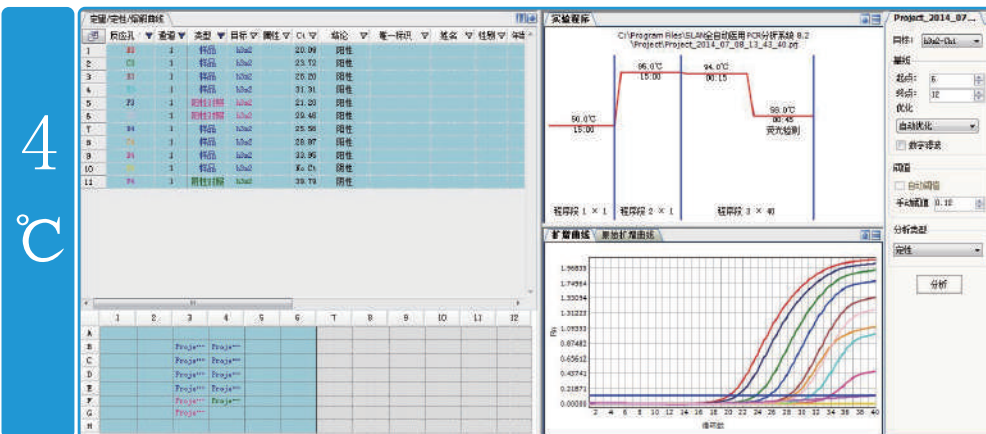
4
℃

定量/定性/熔解曲线

| | 反应孔 | 通道 | 类型 | 目标 | 颜色 | Ct | 结论 | 唯一标识 | 姓名 | 性别 | 年龄 |
|---|---|---|---|---|---|---|---|---|---|---|---|
| 1 | B3 | 1 | 样品 | h2o2 | | 20.09 | 阳性 | | | | |
| 2 | C3 | 1 | 样品 | h2o2 | | 23.72 | 阳性 | | | | |
| 3 | D3 | 1 | 样品 | h2o2 | | 26.20 | 阳性 | | | | |
| 4 | E3 | 1 | 样品 | h2o2 | | 31.31 | 阳性 | | | | |
| 5 | F3 | 1 | 阳性对照 | h2o2 | | 21.20 | 阳性 | | | | |
| 6 | | 1 | 阳性对照 | h2o2 | | 29.48 | 阳性 | | | | |
| 7 | B4 | 1 | 样品 | h2o2 | | 25.58 | 阳性 | | | | |
| 8 | C4 | 1 | 样品 | h2o2 | | 28.87 | 阳性 | | | | |
| 9 | D4 | 1 | 样品 | h2o2 | | 32.95 | 阳性 | | | | |
| 10 | E4 | 1 | 样品 | h2o2 | | No Ct | 阴性 | | | | |
| 11 | F4 | 1 | 阴性对照 | h2o2 | | 39.78 | 阴性 | | | | |

| | 1 | 2 | 3 | 4 | 5 | 6 | 7 | 8 | 9 | 10 | 11 | 12 |
|---|---|---|---|---|---|---|---|---|---|---|---|---|
| A | | | | | | | | | | | | |
| B | | | Proje··· | Proje··· | | | | | | | | |
| C | | | Proje··· | Proje··· | | | | | | | | |
| D | | | Proje··· | Proje··· | | | | | | | | |
| E | | | Proje··· | Proje··· | | | | | | | | |
| F | | | Proje··· | Proje··· | | | | | | | | |
| G | | | Proje··· | | | | | | | | | |
| H | | | | | | | | | | | | |

实验程序

C:\Program Files\SLAN全自动医用PCR分析系统 8.2 \Project\Project_2014_07_08_13_43_40.pd

50.0℃
15:00

95.0℃
15:00

94.0℃
00:15

58.0℃
00:45
荧光检测

程序段 1 × 1
程序段 2 × 1
程序段 3 × 40

扩增曲线 原始扩增曲线

1.96833
1.74954
1.53094
1.31233
1.09333
0.87482
0.65612
0.43741
0.21871
0.00000

荧光

2 4 6 8 10 12 14 16 18 20 22 24 26 28 30 32 34 36 38 40
循环数

Project_2014_07...

目标: h2o2-Ch1

基线
起点: 6
终点: 12
优化
自动优化
数字滤波

阈值
自动阈值
手动阈值 0.10

分析类型
定性

分析